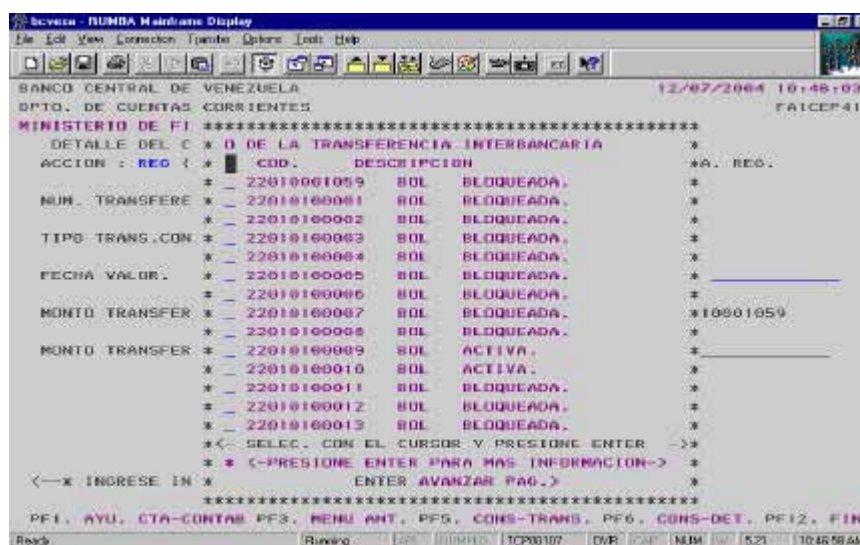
bcvecn - BUMBA Mainframe Display
File Edit View Connection Transfer Options Tools Help

BANCO CENTRAL DE VENEZUELA 12/07/2004 10:46:03
DPTO. DE CUENTAS CORRIENTES FAICEP41
MINISTERIO DE FI ****************************************
DETALLE DEL C * D DE LA TRANSFERENCIA INTERBANCARIA *
ACCION : REG ( * COD. DESCRIPCION *A. REG.
* _ 22010061059 BOL BLOQUEADA. *
NUM. TRANSFERE * _ 22010100001 BOL BLOQUEADA. *
* _ 22010100002 BOL BLOQUEADA. *
TIPO TRANS.CON * _ 22010100003 BOL BLOQUEADA. *
* _ 22010100004 BOL BLOQUEADA. *
FECHA VALOR. * _ 22010100005 BOL BLOQUEADA. *
* _ 22010100006 BOL BLOQUEADA. *
MONTO TRANSFER * _ 22010100007 BOL BLOQUEADA. *10001059
* _ 22010100008 BOL BLOQUEADA. *
MONTO TRANSFER * _ 22010100009 BOL ACTIVA. *
* _ 22010100010 BOL ACTIVA. *
* _ 22010100011 BOL BLOQUEADA. *
* _ 22010100012 BOL BLOQUEADA. *
* _ 22010100013 BOL BLOQUEADA. *
*<- SELEC. CON EL CURSOR Y PRESIONE ENTER ->*
* * (-PRESIONE ENTER PARA MAS INFORMACION-> *
<--x INGRESE IN * ENTER AVANZAR PAG.> *
****************************************
PF1. AYU. CTA-CONTAB PF3. MENU ANT. PF5. CONS-TRANS. PF6. CONS-DET. PF12. FIN
Ready Running TCP00107 OVR CAP NUM 5.21 10:46:58 AM